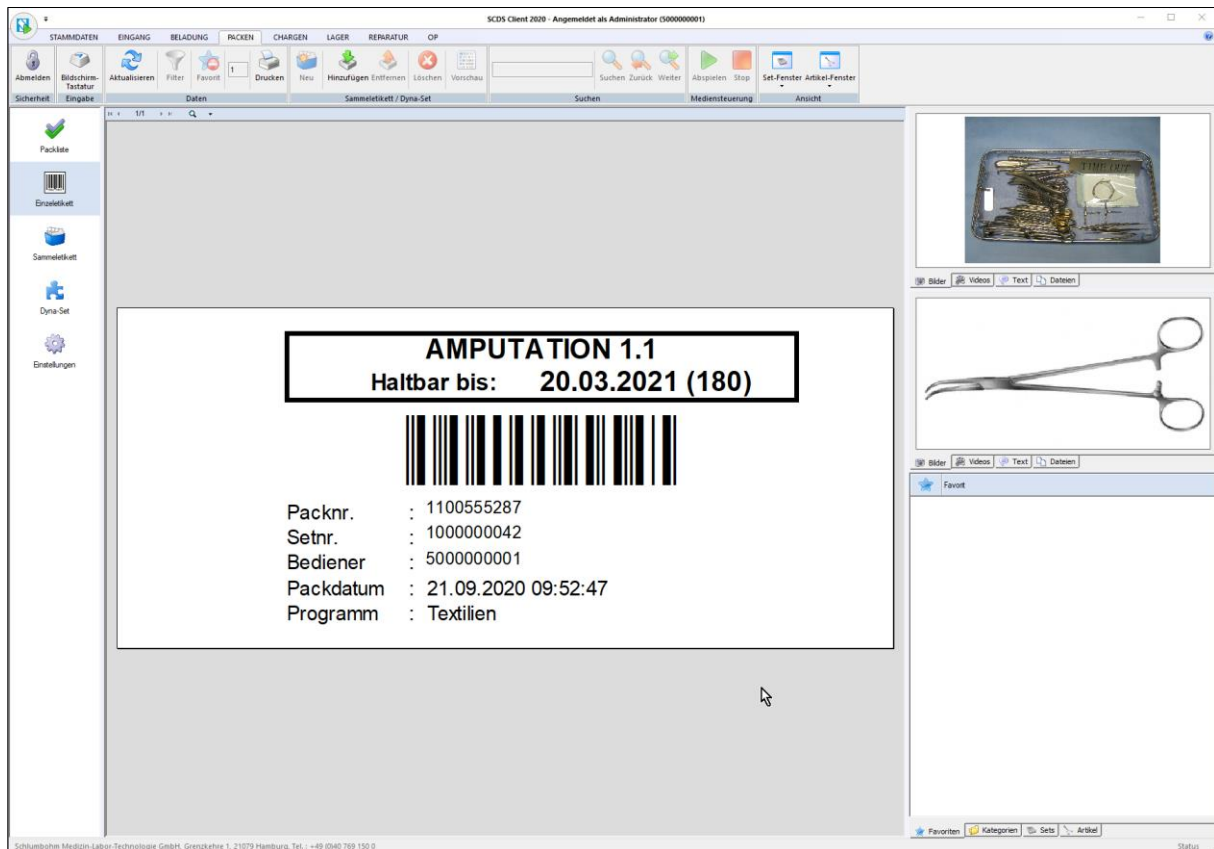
SCDS Client 2020 - Angemeldet als Administrator (5000000001)

STAMMDATEN EINGANG BELADUNG PACKEN CHARGEN LAGER REPARATUR OP

Abmelden Bildschirm-Tastatur Aktualisieren Filter Favorit 1 Drucken Neu Hinzufügen Entfernen Löschen Vorschau Suchen Zurück Weiter Abspielen Stop Set-Fenster Artikel-Fenster

Sicherheit Eingabe Daten Sammeletikett / Dyna-Set Suchen Mediensteuerung Ansicht

Packliste
Einzeletikett
Sammeletikett
Dyna-Set
Einstellungen

1/1

AMPUTATION 1.1
Haltbar bis: 20.03.2021 (180)

Packnr. : 1100555287
Setnr. : 1000000042
Bediener : 5000000001
Packdatum : 21.09.2020 09:52:47
Programm : Textilien

Bilder Videos Text Dateien

Bilder Videos Text Dateien

Favorit

Favoriten Kategorien Sets Artikel

Schlumbohm Medizin-Labor-Technologie GmbH, Grenzkehre 1, 21079 Hamburg, Tel.: +49 (0)40 769 150 0

Status